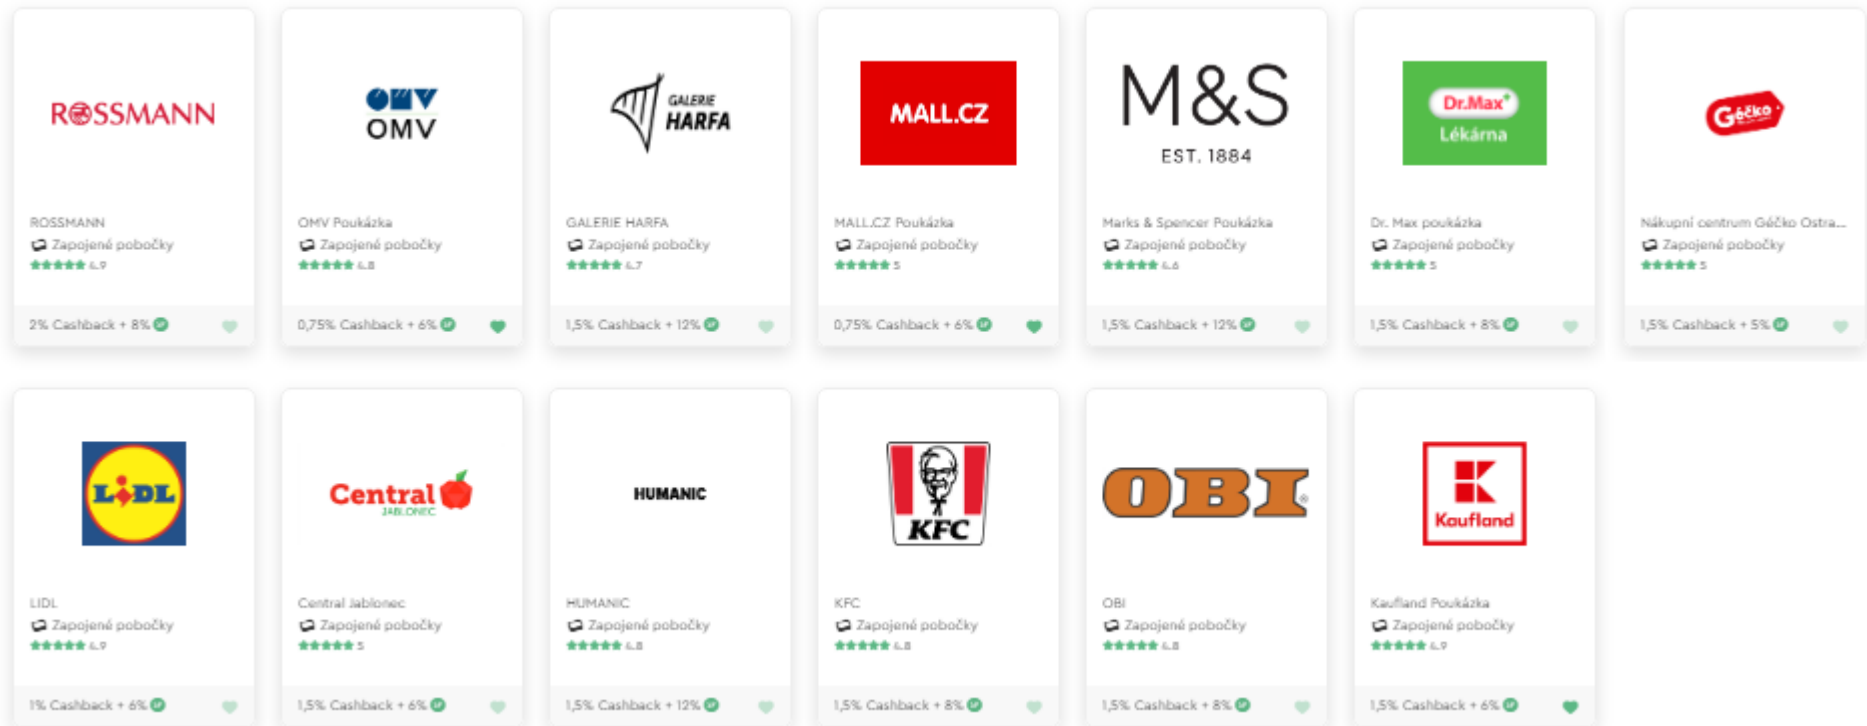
ROSSMANN

ROSSMANN
Zapojené pobočky
4,9

2% Cashback + 8%

OMV
OMV

OMV Poukázka
Zapojené pobočky
4,8

0,75% Cashback + 6%

GALERIE HARFA

GALERIE HARFA
Zapojené pobočky
4,7

1,5% Cashback + 12%

MALL.CZ

MALL.CZ Poukázka
Zapojené pobočky
5

0,75% Cashback + 6%

M&S
EST. 1884

Marks & Spencer Poukázka
Zapojené pobočky
4,6

1,5% Cashback + 12%

Dr.Max
Lékárna

Dr. Max poukázka
Zapojené pobočky
5

1,5% Cashback + 8%

Géčko

Nákupní centrum Géčko Ostra...
Zapojené pobočky
5

1,5% Cashback + 5%

LIDL

LIDL
Zapojené pobočky
4,9

1% Cashback + 6%

Central
JABLONEC

Central Jablonec
Zapojené pobočky
5

1,5% Cashback + 6%

HUMANIC

HUMANIC
Zapojené pobočky
4,8

1,5% Cashback + 12%

KFC

KFC
Zapojené pobočky
4,8

1,5% Cashback + 8%

OBI

OBI
Zapojené pobočky
4,8

1,5% Cashback + 8%

Kaufland

Kaufland Poukázka
Zapojené pobočky
4,9

1,5% Cashback + 6%